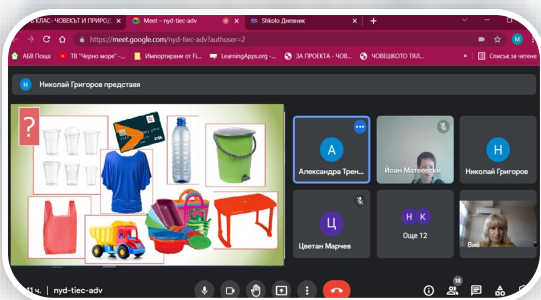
Б КЛАС- ЧОВЕКЪТ И ПРИРОД
Meet - nyd-tiec-adv
Shkolo Дневник
https://meet.google.com/nyd-tiec-adv?authuser=2
АБВ Поща
ТВ "Черно море" -
Импортирани от Fi
LearningApps.org -
ЗА ПРОЕКТА - ЧОВ
ЧОВЕШКОТО ТЯЛ
Списък за четене
H
Николай Григоров представя
?
A
Александра Трен
Йоан Матеевски
H
Николай Григоров
Ц
Цветан Марчев
H K
Още 12
Вие
ч. | nyd-tiec-adv
18